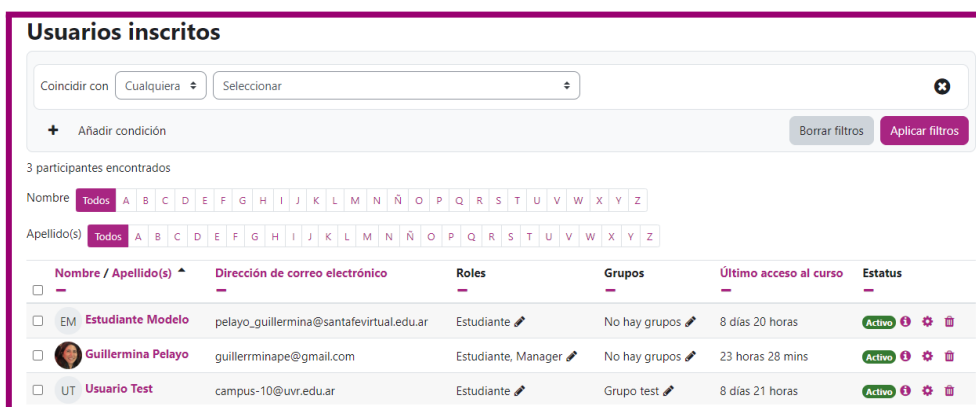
Usuarios inscritos

Coincidir con Cualquiera Seleccionar

Añadir condición

Borrar filtros Aplicar filtros

3 participantes encontrados

Nombre Todos A B C D E F G H I J K L M N Ñ O P Q R S T U V W X Y Z

Apellido(s) Todos A B C D E F G H I J K L M N Ñ O P Q R S T U V W X Y Z

| | Nombre / Apellido(s) | Dirección de correo electrónico | Roles | Grupos | Último acceso al curso | Estatus |
|---|---|---|---|---|---|---|
| | EM Estudiante Modelo | pelayo_guillermina@santafevirtual.edu.ar | Estudiante | No hay grupos | 8 días 20 horas | Activo |
| | Guillermina Pelayo | guillerrminape@gmail.com | Estudiante, Manager | No hay grupos | 23 horas 28 mins | Activo |
| | UT Usuario Test | campus-10@uvr.edu.ar | Estudiante | Grupo test | 8 días 21 horas | Activo |